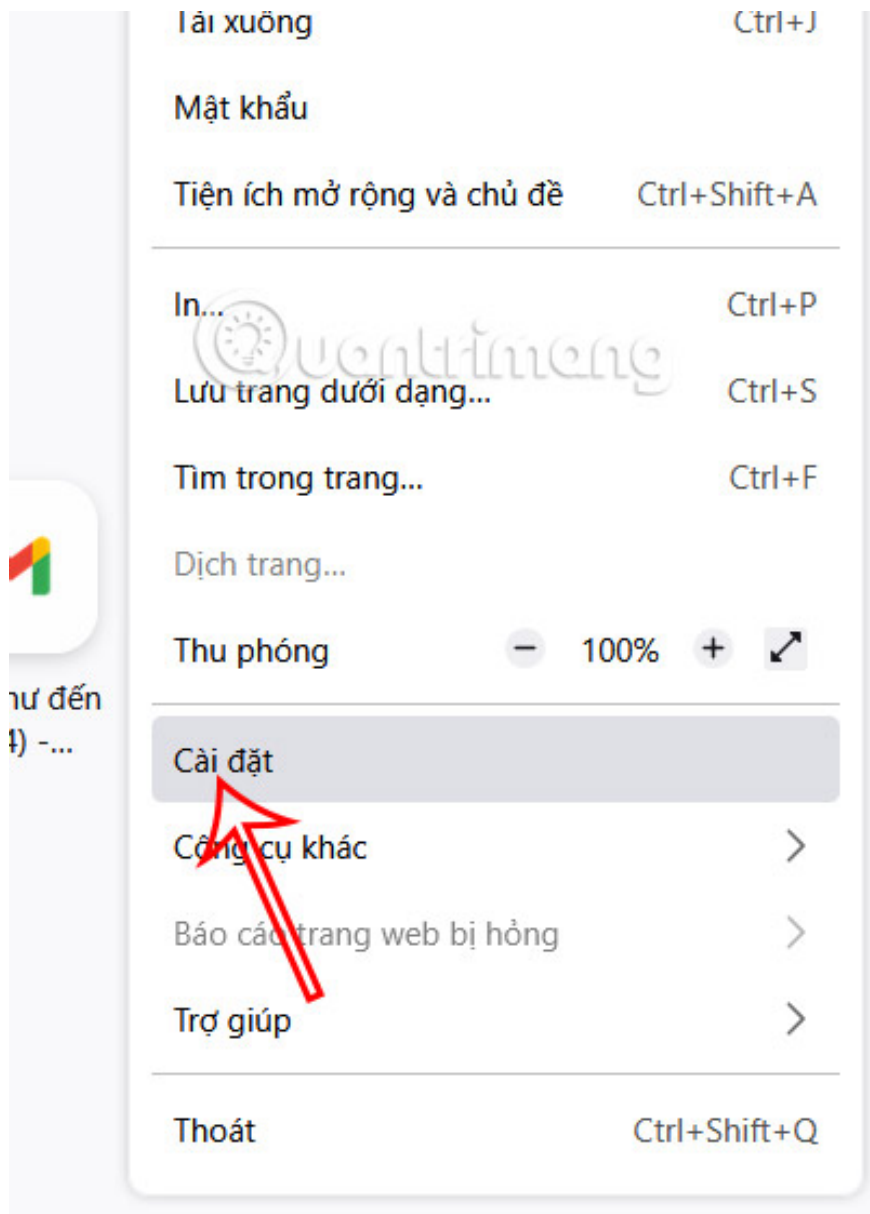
Tải xuống Ctrl+J

Mật khẩu

Tiện ích mở rộng và chủ đề Ctrl+Shift+A

In... Ctrl+P

Quantrimang

Lưu trang dưới dạng... Ctrl+S

Tìm trong trang... Ctrl+F

Dịch trang...

Thu phóng − 100% +

Cài đặt

Công cụ khác

Báo cáo trang web bị hỏng

Trợ giúp

Thoát Ctrl+Shift+Q

ư đến
4) -...